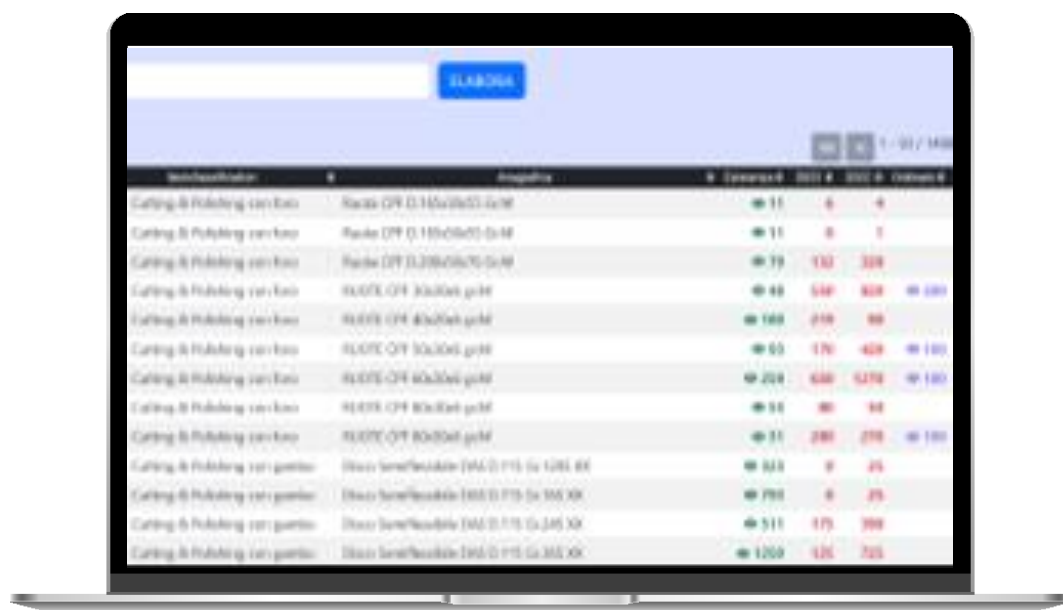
ELABORA

1 - 10 / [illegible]

| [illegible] | Anagrafica | Giacenza | 2022 | 2023 | Ordinato |
|---|---|---|---|---|---|
| Cutting & Polishing con foro | Ruota CPF D.165x50x55 Gr.M | 11 | 6 | 4 | |
| Cutting & Polishing con foro | Ruota CPF D.165x50x55 Gr.M | 11 | 8 | 1 | |
| Cutting & Polishing con foro | Ruota CPF D.200x50x70 Gr.M | 19 | 132 | 328 | |
| Cutting & Polishing con foro | RUOTE CPF 30x30x6 gr.M | 48 | 530 | 820 | 200 |
| Cutting & Polishing con foro | RUOTE CPF 40x20x6 gr.M | 188 | 218 | 90 | |
| Cutting & Polishing con foro | RUOTE CPF 50x30x6 gr.M | 63 | 170 | 420 | 100 |
| Cutting & Polishing con foro | RUOTE CPF 60x20x6 gr.M | 228 | 630 | 1270 | 100 |
| Cutting & Polishing con foro | RUOTE CPF 80x30x6 gr.M | 53 | 80 | 10 | |
| Cutting & Polishing con foro | RUOTE CPF 80x50x6 gr.M | 31 | 280 | 270 | 100 |
| Cutting & Polishing con gambo | Disco Semiflessibile DAS D.115 Gr.120 XX | 323 | 0 | 25 | |
| Cutting & Polishing con gambo | Disco Semiflessibile DAS D.115 Gr.180 XX | 793 | 0 | 25 | |
| Cutting & Polishing con gambo | Disco Semiflessibile DAS D.115 Gr.240 XX | 511 | 175 | 390 | |
| Cutting & Polishing con gambo | Disco Semiflessibile DAS D.115 Gr.360 XX | 1203 | 125 | 725 | |